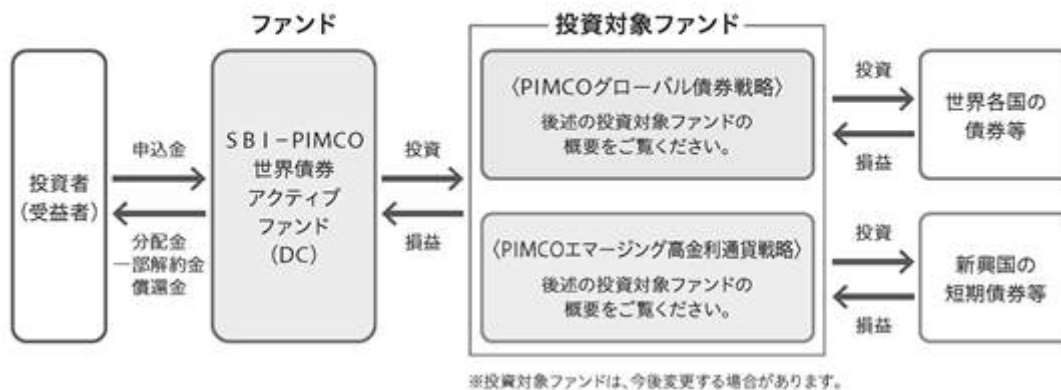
ファンド

投資対象ファンド

投資者
(受益者)

申込金

分配金
一部解約金
償還金

SBI−PIMCO
世界債券
アクティブ
ファンド
(DC)

投資

損益

〈PIMCOグローバル債券戦略〉
後述の投資対象ファンドの
概要をご覧ください。

〈PIMCOエマージング高金利通貨戦略〉
後述の投資対象ファンドの
概要をご覧ください。

投資

損益

世界各国の
債券等

投資

損益

新興国の
短期債券等

※投資対象ファンドは、今後変更する場合があります。